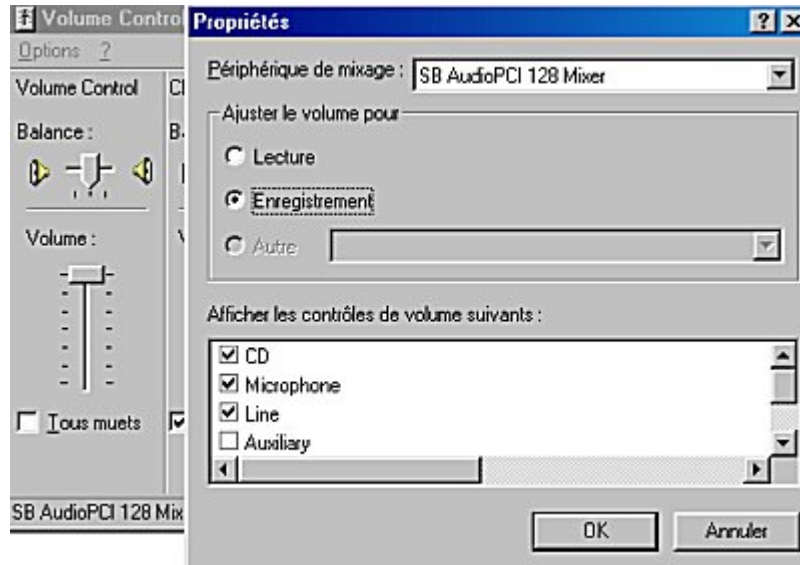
Volume Contro
Options ?
Volume Control
Cl
Balance :
B.
Volume :
V
Tous muets
SB AudioPCI 128 Mix

Propriétés
? X
Périphérique de mixage : SB AudioPCI 128 Mixer
Ajuster le volume pour
Lecture
Enregistrement
Autre
Afficher les contrôles de volume suivants :
CD
Microphone
Line
Auxiliary
OK
Annuler